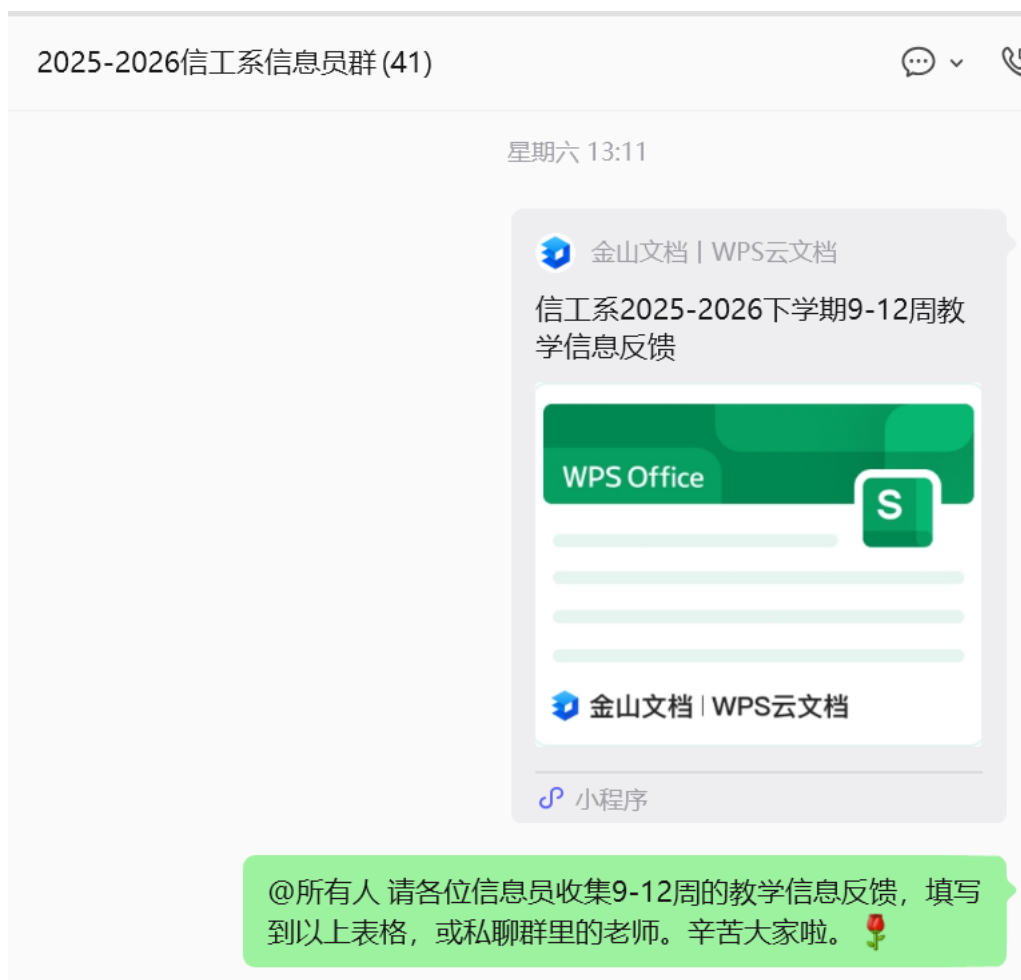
2025-2026信工系信息员群(41)

星期六 13:11

金山文档 | WPS云文档

信工系2025-2026下学期9-12周教学信息反馈

WPS Office

S

金山文档 | WPS云文档

小程序

@所有人 请各位信息员收集9-12周的教学信息反馈，填写到以上表格，或私聊群里的老师。辛苦大家啦。🌹